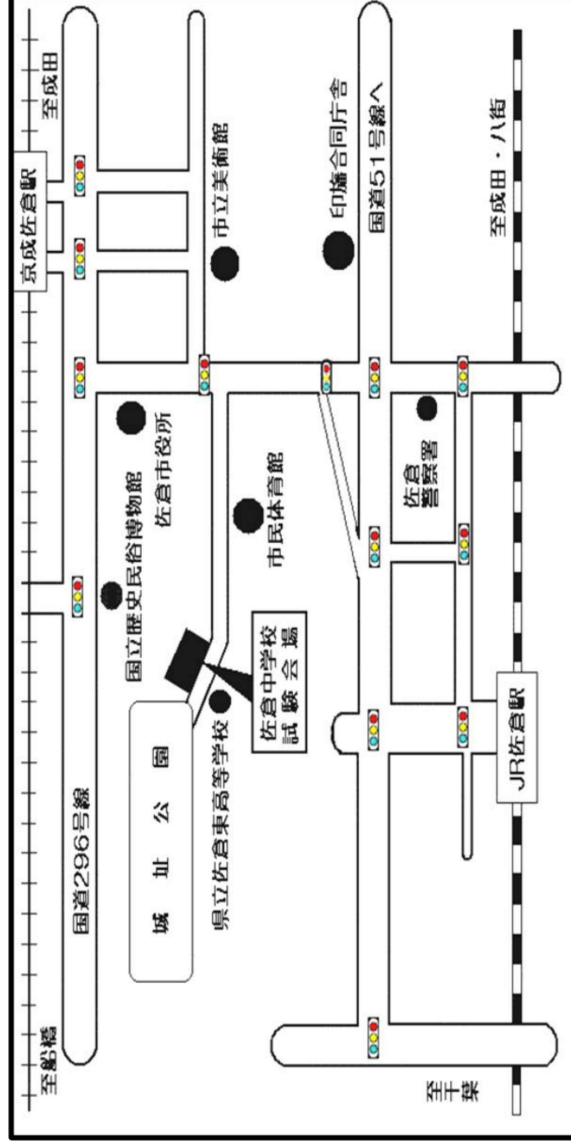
京成佐倉駅
至成田
至船橋
国道296号線
国立歴史民俗博物館
佐倉市役所
市立美術館
印旛合同庁舎
国道51号線へ
市民体育館
佐倉警察署
城址公園
佐倉中学校
試験会場
県立佐倉東高等学校
JR佐倉駅
至成田・八街
至千葉